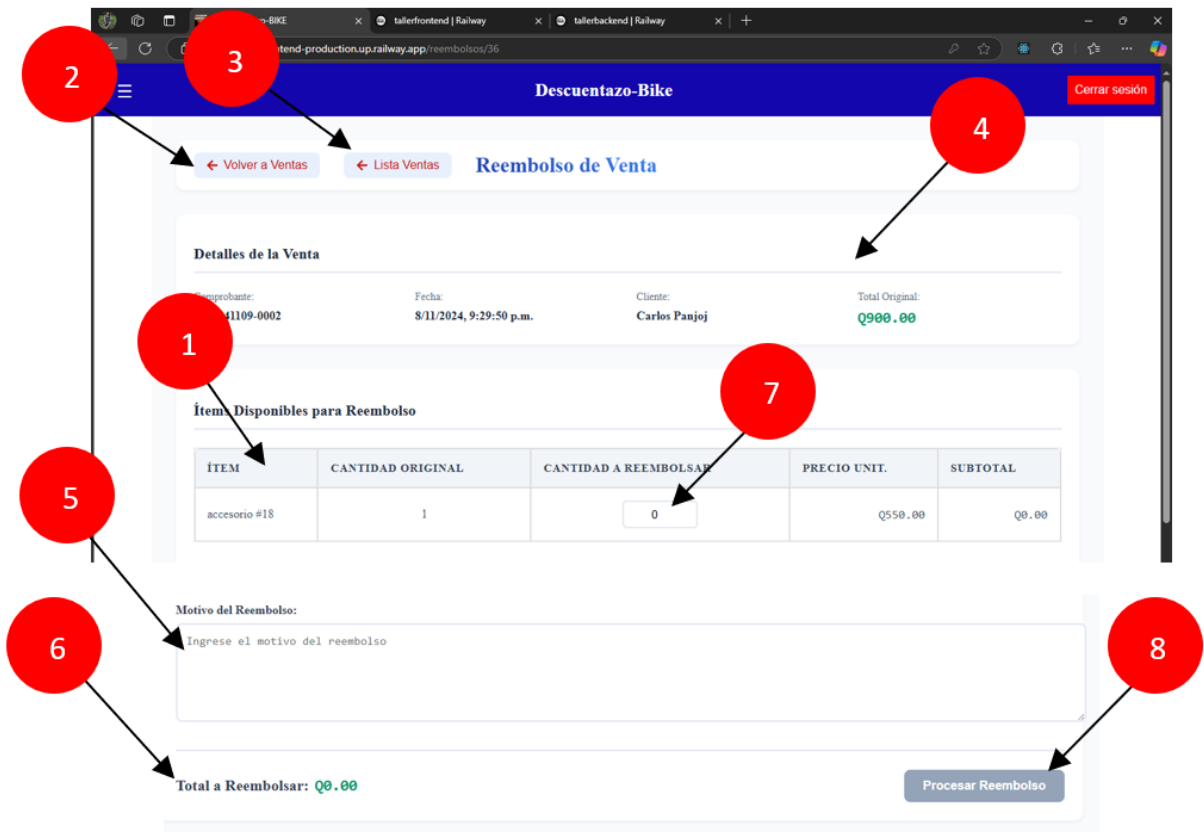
2

3

4

1

7

5

6

8

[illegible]o-BIKE

tallerfrontend | Railway

tallerbackend | Railway

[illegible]tend-production.up.railway.app/reembolsos/36

Descuentazo-Bike

Cerrar sesión

← Volver a Ventas

← Lista Ventas

Reembolso de Venta

Detalles de la Venta

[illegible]mprobante:
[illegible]41109-0002

Fecha:
8/11/2024, 9:29:50 p.m.

Cliente:
Carlos Panjoj

Total Original:
Q900.00

Ítem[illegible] Disponibles para Reembolso

| ÍTEM | CANTIDAD ORIGINAL | CANTIDAD A REEMBOLSAR | PRECIO UNIT. | SUBTOTAL |
|---|---|---|---|---|
| accesorio #18 | 1 | 0 | Q550.00 | Q0.00 |

Motivo del Reembolso:

Ingrese el motivo del reembolso

Total a Reembolsar: Q0.00

Procesar Reembolso